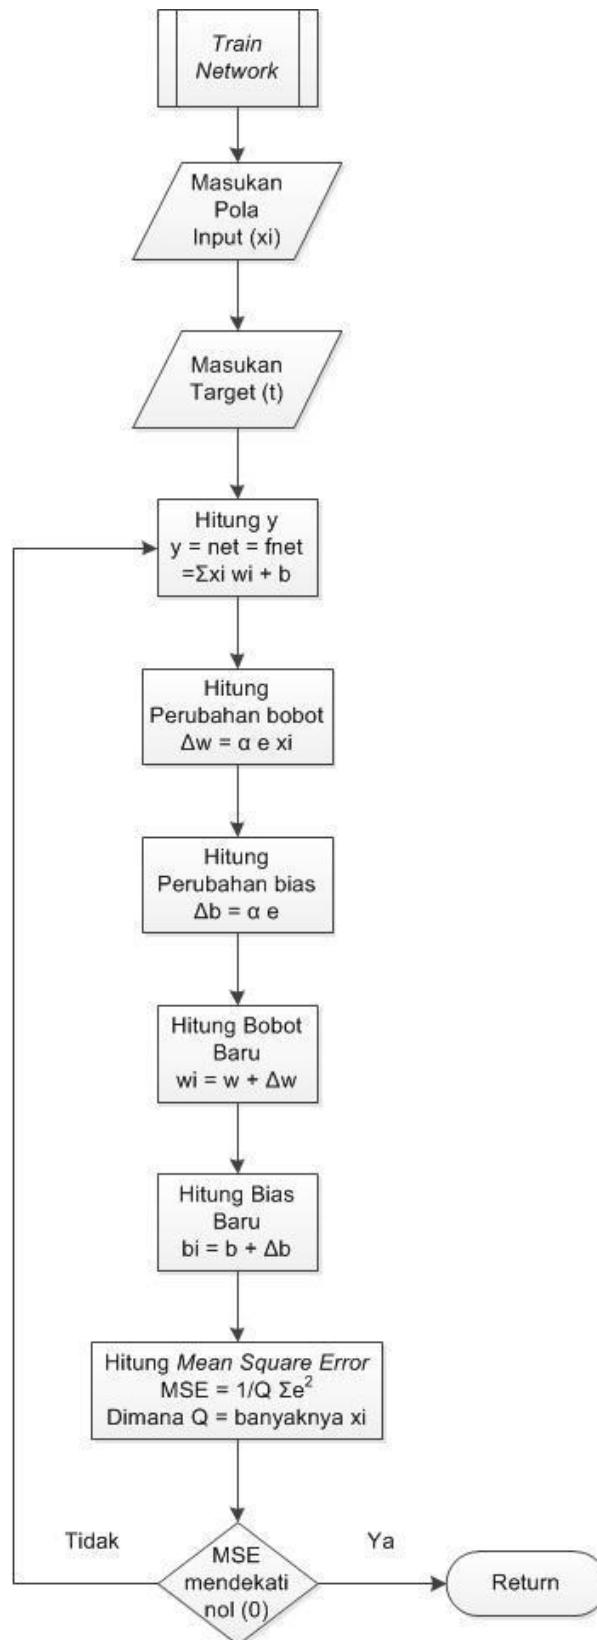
Train Network

Masukan Pola Input (xi)

Masukan Target (t)

Hitung y
y = net = fnet
=Σxi wi + b

Hitung Perubahan bobot
Δw = α e xi

Hitung Perubahan bias
Δb = α e

Hitung Bobot Baru
wi = w + Δw

Hitung Bias Baru
bi = b + Δb

Hitung Mean Square Error
MSE = 1/Q $\Sigma e^2$
Dimana Q = banyaknya xi

Tidak

Ya

MSE mendekati nol (0)

Return